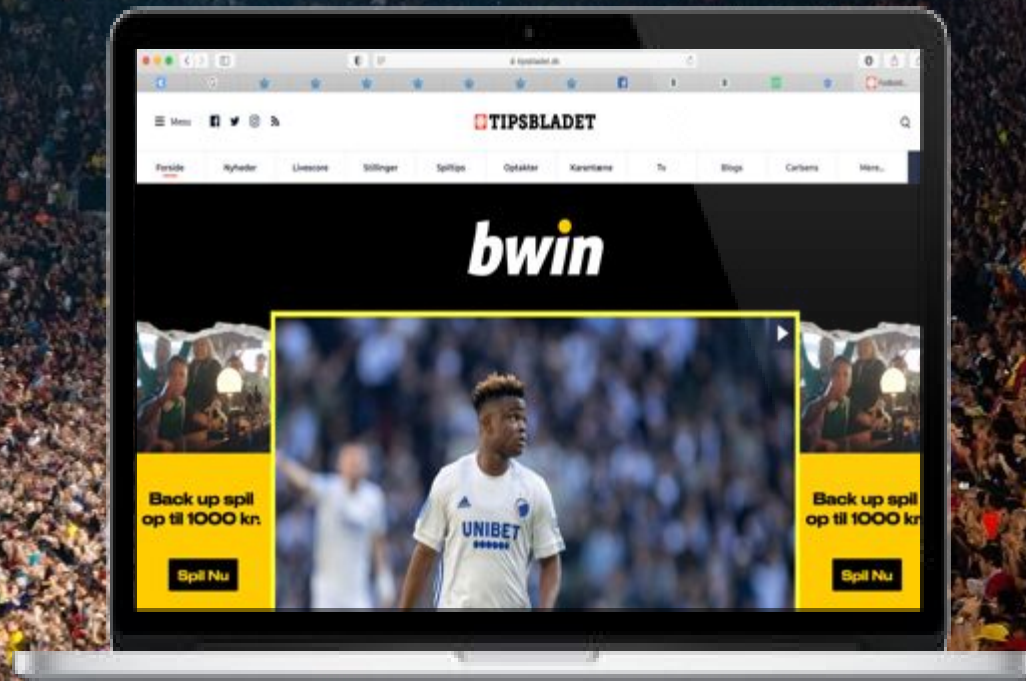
tipsbladet.dk

Fodbold...

Menu

TIPSBLADET

Forside
Nyheder
Livescore
Stillinger
Spiltips
Optakter
Karantæne
Tv
Blogs
Carlsens
Mere...

bwin

Back up spil op til 1000 kr.

Spil Nu

UNIBET

Back up spil op til 1000 kr.

Spil Nu